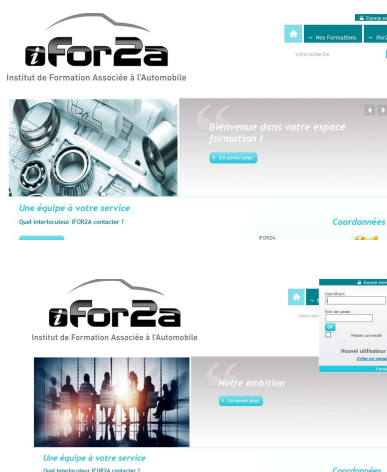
iFor2a
Institut de Formation Associée à l'Automobile

Espace pro

Nos Formations
iFor2

Votre recherche

Bienvenue dans votre espace formation !

En savoir plus

Une équipe à votre service
Quel interlocuteur IFOR2A contacter ?

Coordonnées

IFOR2A

iFor2a
Institut de Formation Associée à l'Automobile

Espace pro

Votre rech

Identifiant

Mot de passe

OK

Rester connecté

Nouvel utilisateur
Créer un compte

Fermer

Notre ambition

En savoir plus

Une équipe à votre service
Quel interlocuteur IFOR2A contacter ?

Coordonnées